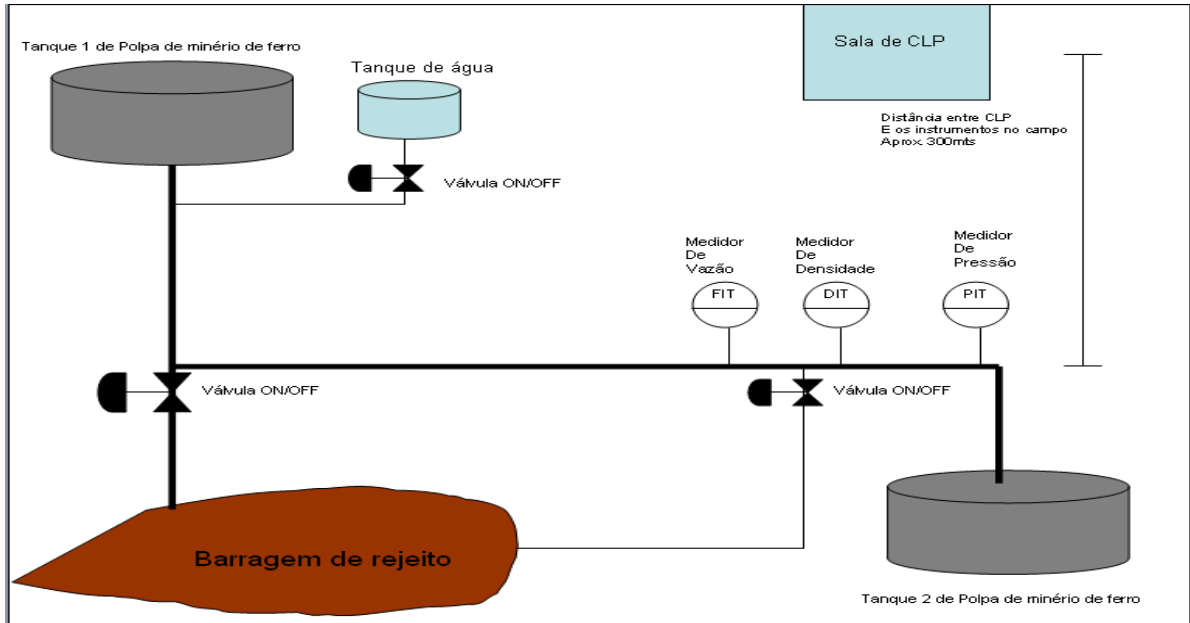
Tanque 1 de Polpa de minério de ferro

Tanque de água

Sala de CLP

Distância entre CLP
E os instrumentos no campo
Aprox 300mts

Válvula ON/OFF

Medidor
De
Vazão

Medidor
De
Densidade

Medidor
De
Pressão

FIT

DIT

PIT

Válvula ON/OFF

Válvula ON/OFF

Barragem de rejeito

Tanque 2 de Polpa de minério de ferro